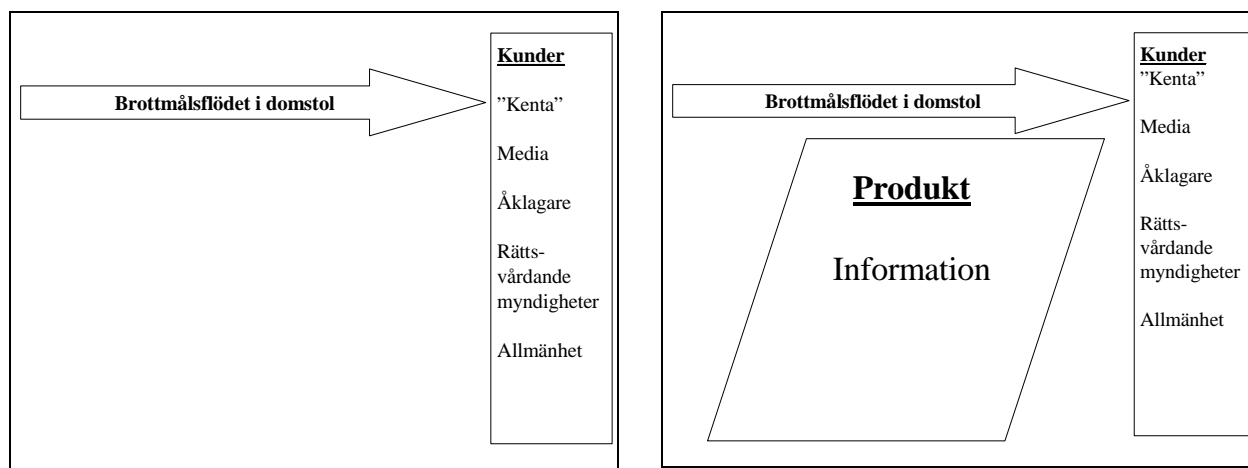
Brottmålsflödet i domstol

Kunder

”Kenta”

Media

Åklagare

Rättsvårdande myndigheter

Allmänhet

Brottmålsflödet i domstol

Produkt

Information

Kunder

”Kenta”

Media

Åklagare

Rättsvårdande myndigheter

Allmänhet